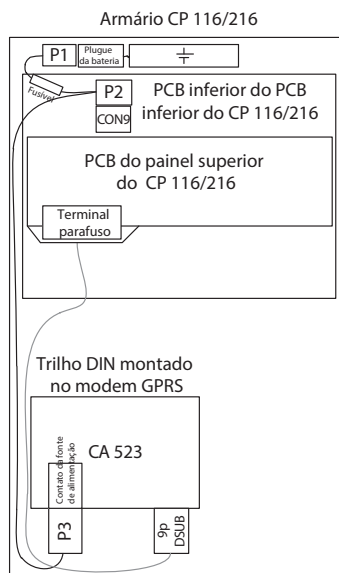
Armário CP 116/216

P1

Plugue da bateria

Fusível

P2

CON9

PCB inferior do PCB inferior do CP 116/216

PCB do painel superior do CP 116/216

Terminal parafuso

Trilho DIN montado no modem GPRS

CA 523

Contato da fonte de alimentação

P3

9p DSUB